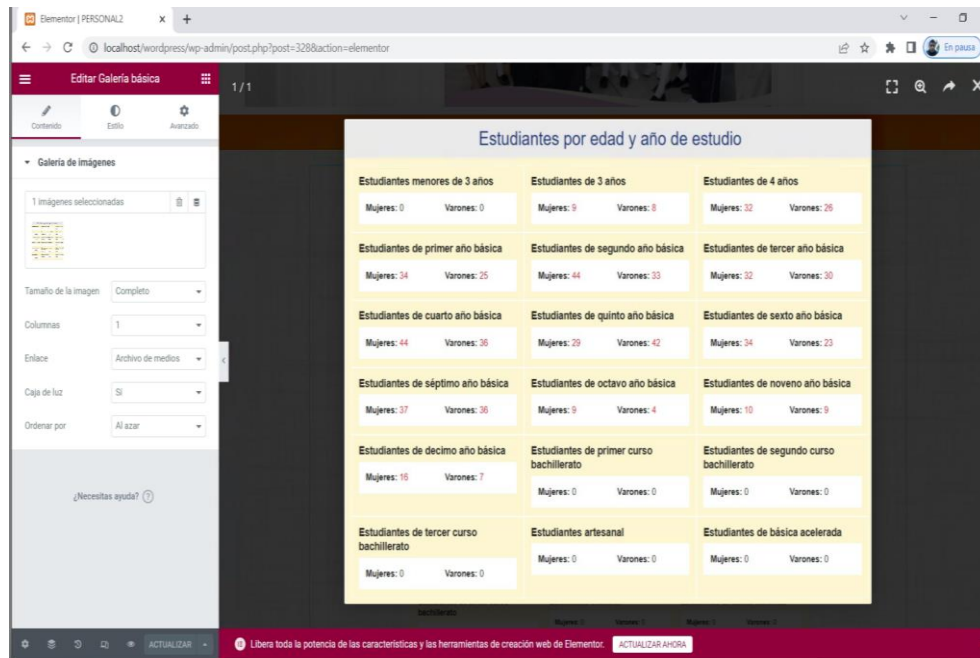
Elementor | PERSONAL2 × +

localhost/wordpress/wp-admin/post.php?post=328&action=elementor

En pausa

Editar Galería básica

Contenido Estilo Avanzado

Galería de imágenes

1 imágenes seleccionadas

Tamaño de la imagen Completo

Columnas 1

Enlace Archivo de medios

Caja de luz Sí

Ordenar por Al azar

¿Necesitas ayuda?

ACTUALIZAR

1/1

Estudiantes por edad y año de estudio

| Estudiantes menores de 3 años | Estudiantes de 3 años | Estudiantes de 4 años |
|---|---|---|
| Mujeres: 0 Varones: 0 | Mujeres: 9 Varones: 8 | Mujeres: 32 Varones: 26 |
| Estudiantes de primer año básica | Estudiantes de segundo año básica | Estudiantes de tercer año básica |
| Mujeres: 34 Varones: 25 | Mujeres: 44 Varones: 33 | Mujeres: 32 Varones: 30 |
| Estudiantes de cuarto año básica | Estudiantes de quinto año básica | Estudiantes de sexto año básica |
| Mujeres: 44 Varones: 36 | Mujeres: 29 Varones: 42 | Mujeres: 34 Varones: 23 |
| Estudiantes de séptimo año básica | Estudiantes de octavo año básica | Estudiantes de noveno año básica |
| Mujeres: 37 Varones: 36 | Mujeres: 9 Varones: 4 | Mujeres: 10 Varones: 9 |
| Estudiantes de decimo año básica | Estudiantes de primer curso bachillerato | Estudiantes de segundo curso bachillerato |
| Mujeres: 16 Varones: 7 | Mujeres: 0 Varones: 0 | Mujeres: 0 Varones: 0 |
| Estudiantes de tercer curso bachillerato | Estudiantes artesanal | Estudiantes de básica acelerada |
| Mujeres: 0 Varones: 0 | Mujeres: 0 Varones: 0 | Mujeres: 0 Varones: 0 |

Libera toda la potencia de las características y las herramientas de creación web de Elementor. ACTUALIZAR AHORA